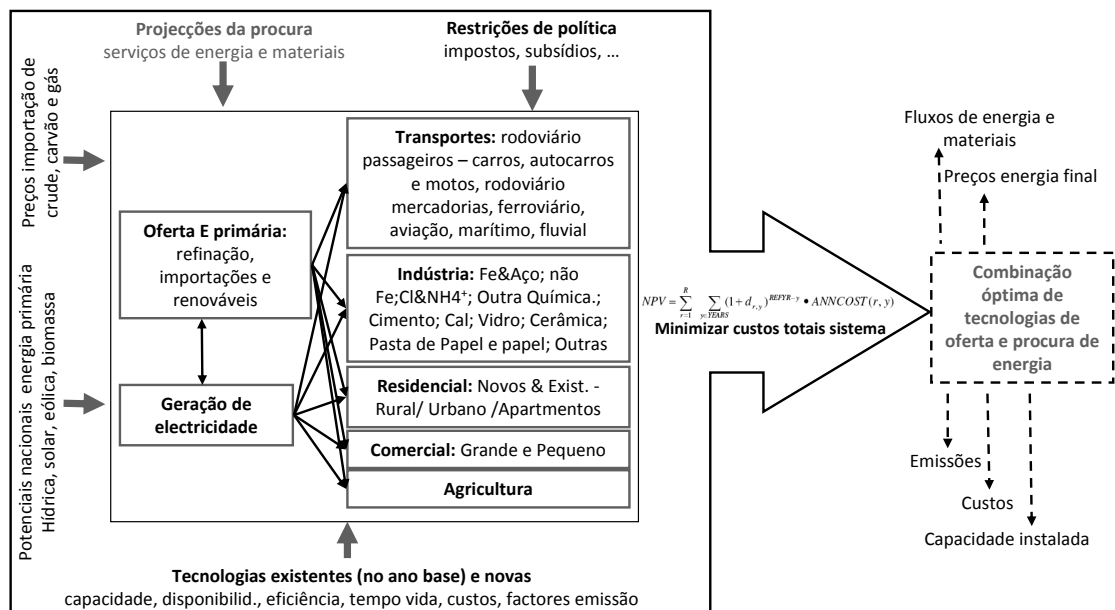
Projecções da procura
serviços de energia e materiais

Restrições de política
impostos, subsídios, …

Preços importação de crude, carvão e gás

Potenciais nacionais energia primária
Hídrica, solar, eólica, biomassa

Oferta E primária: refinação, importações e renováveis

Geração de electricidade

Transportes: rodoviário passageiros – carros, autocarros e motos, rodoviário mercadorias, ferroviário, aviação, marítimo, fluvial

Indústria: Fe&Aço; não Fe;Cl&NH4⁺; Outra Química.; Cimento; Cal; Vidro; Cerâmica; Pasta de Papel e papel; Outras

Residencial: Novos & Exist. - Rural/ Urbano /Apartmentos

Comercial: Grande e Pequeno

Agricultura

$NPV = \sum_{r=1}^{R} \sum_{y \in YEARS} (1+d_{r,y})^{REFYR-y} \bullet ANNCOST(r,y)$
Minimizar custos totais sistema

Fluxos de energia e materiais

Preços energia final

Combinação óptima de tecnologias de oferta e procura de energia

Emissões

Custos

Capacidade instalada

Tecnologias existentes (no ano base) e novas
capacidade, disponibilid., eficiência, tempo vida, custos, factores emissão